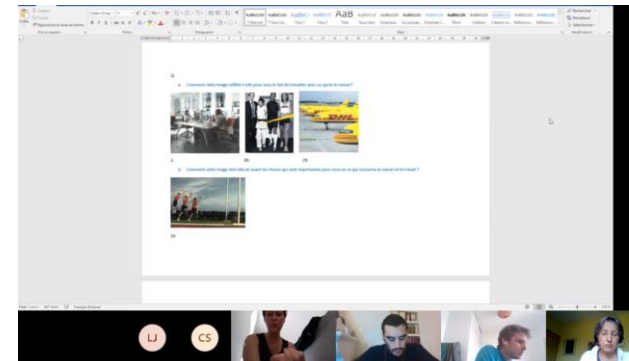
1)

a. Comment cette image reflète-t-elle pour vous le fait de travailler avec vous après le cancer ?

2. 30. 29.

b. Comment cette image évoque-t-elle en quoi les choses qui sont importantes pour vous en ce qui concerne le cancer et le travail ?

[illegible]

AaBbCcDd AaBbCcDd AaBbC AaBbCcC AaB

LJ CS